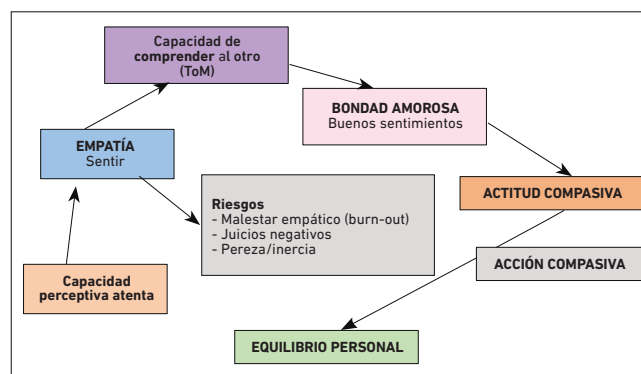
Capacidad de comprender al otro (ToM)

BONDAD AMOROSA
Buenos sentimientos

EMPATÍA
Sentir

ACTITUD COMPASIVA

Riesgos
- Malestar empático (burn-out)
- Juicios negativos
- Pereza/inercia

ACCIÓN COMPASIVA

Capacidad perceptiva atenta

EQUILIBRIO PERSONAL